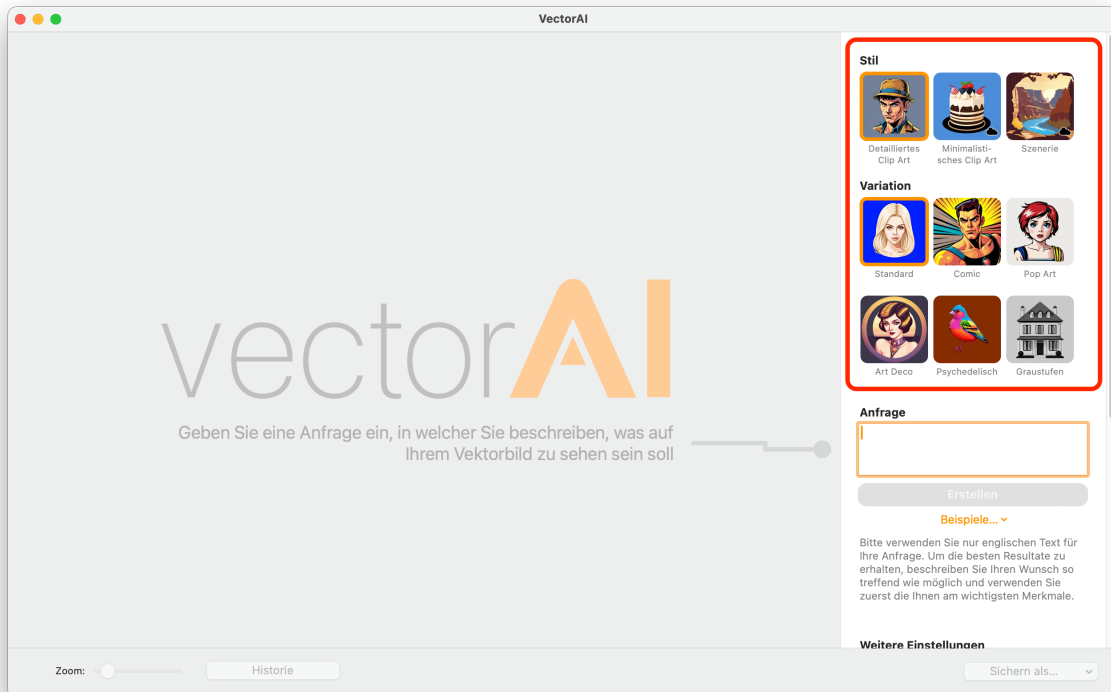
VectorAI

vectorAI

Geben Sie eine Anfrage ein, in welcher Sie beschreiben, was auf Ihrem Vektorbild zu sehen sein soll

Stil

Detailliertes Clip Art

Minimalistisches Clip Art

Szenerie

Variation

Standard

Comic

Pop Art

Art Deco

Psychedelisch

Graustufen

Anfrage

Erstellen

Beispiele...

Bitte verwenden Sie nur englischen Text für Ihre Anfrage. Um die besten Resultate zu erhalten, beschreiben Sie Ihren Wunsch so treffend wie möglich und verwenden Sie zuerst die Ihnen am wichtigsten Merkmale.

Weitere Einstellungen

Zoom:

Historie

Sichern als...